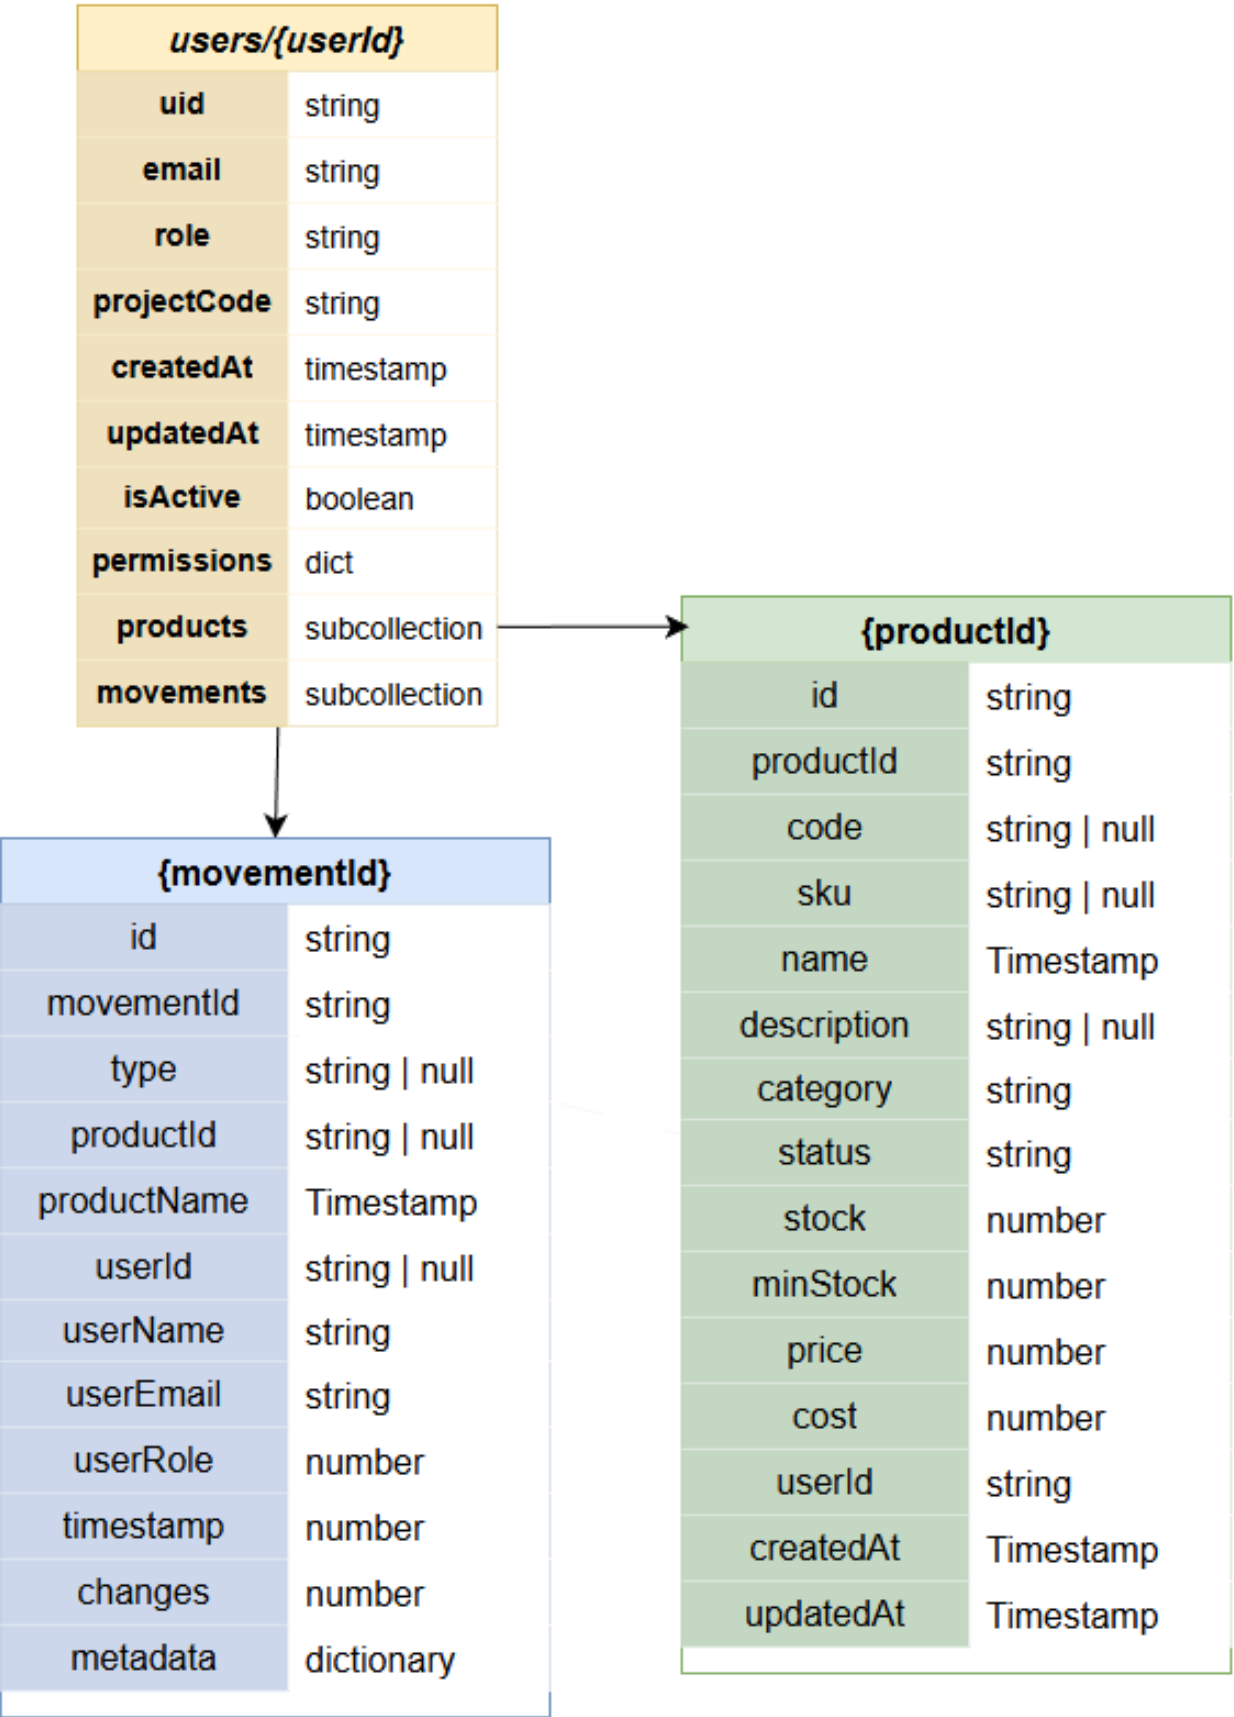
| users/{userId} | |
|---|---|
| uid | string |
| email | string |
| role | string |
| projectCode | string |
| createdAt | timestamp |
| updatedAt | timestamp |
| isActive | boolean |
| permissions | dict |
| products | subcollection |
| movements | subcollection |

| {productId} | |
|---|---|
| id | string |
| productId | string |
| code | string \| null |
| sku | string \| null |
| name | Timestamp |
| description | string \| null |
| category | string |
| status | string |
| stock | number |
| minStock | number |
| price | number |
| cost | number |
| userId | string |
| createdAt | Timestamp |
| updatedAt | Timestamp |

| {movementId} | |
|---|---|
| id | string |
| movementId | string |
| type | string \| null |
| productId | string \| null |
| productName | Timestamp |
| userId | string \| null |
| userName | string |
| userEmail | string |
| userRole | number |
| timestamp | number |
| changes | number |
| metadata | dictionary |